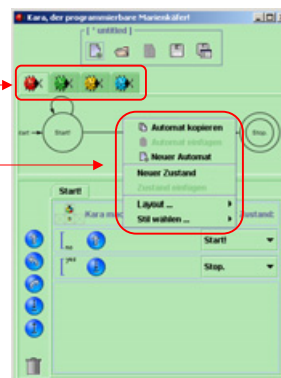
Kara, der programmierbare Marienkäfer!

[ * untitled ]

start

Start!

Stop.

Automat kopieren
Automat einfügen
Neuer Automat
Neuer Zustand
Zustand einfügen
Layout ...
Stil wählen ...

Start!

Kara m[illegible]

Zustand

Start!

Stop.